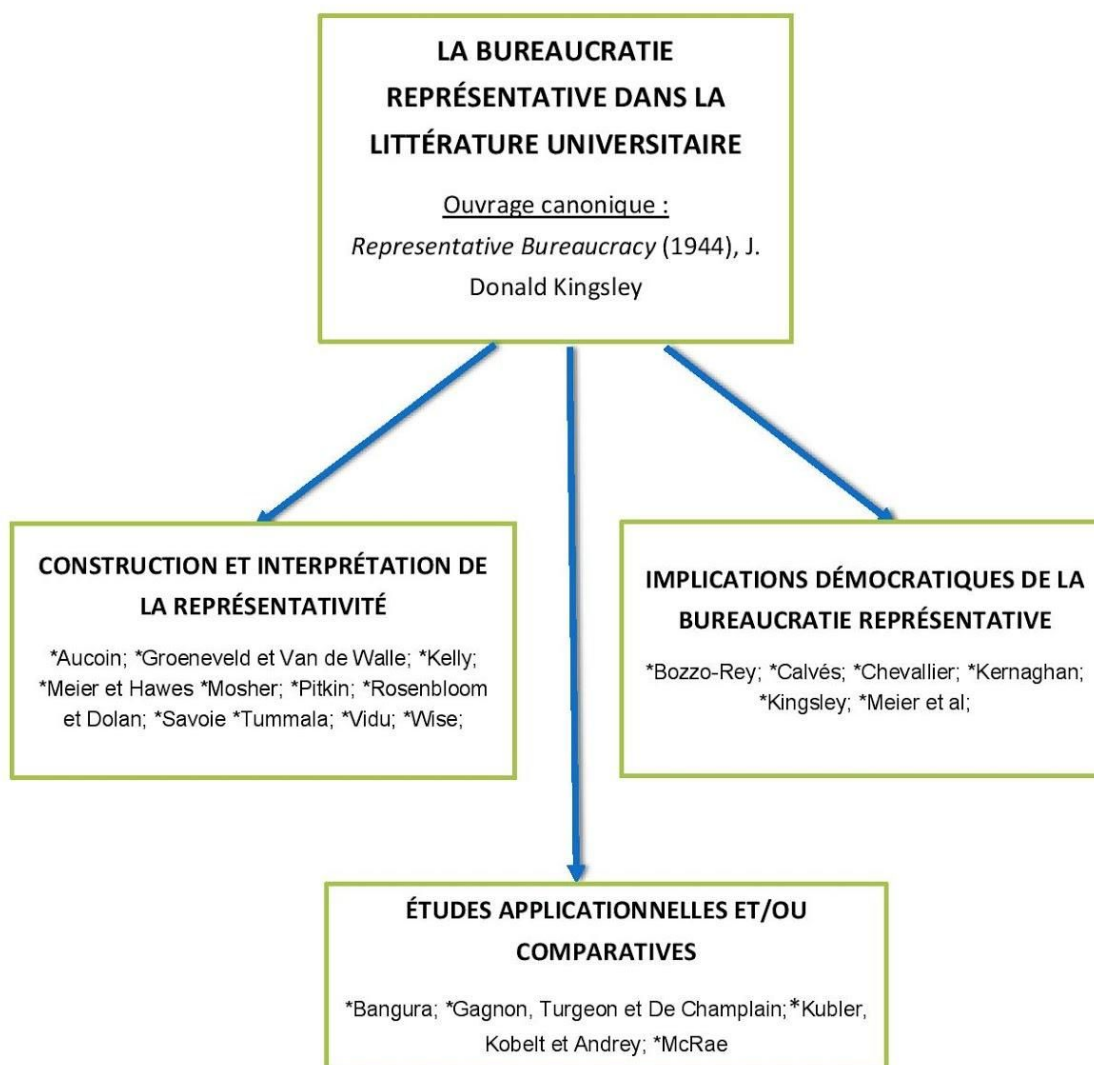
LA BUREAUCRATIE REPRÉSENTATIVE DANS LA LITTÉRATURE UNIVERSITAIRE

Ouvrage canonique :
*Representative Bureaucracy* (1944), J. Donald Kingsley

CONSTRUCTION ET INTERPRÉTATION DE LA REPRÉSENTATIVITÉ

*Aucoin; *Groeneveld et Van de Walle; *Kelly; *Meier et Hawes *Mosher; *Pitkin; *Rosenbloom et Dolan; *Savoie *Tummala; *Vidu; *Wise;

IMPLICATIONS DÉMOCRATIQUES DE LA BUREAUCRATIE REPRÉSENTATIVE

*Bozzo-Rey; *Calvés; *Chevallier; *Kernaghan; *Kingsley; *Meier et al;

ÉTUDES APPLICATIONNELLES ET/OU COMPARATIVES

*Bangura; *Gagnon, Turgeon et De Champlain;*Kubler, Kobelt et Andrey; *McRae